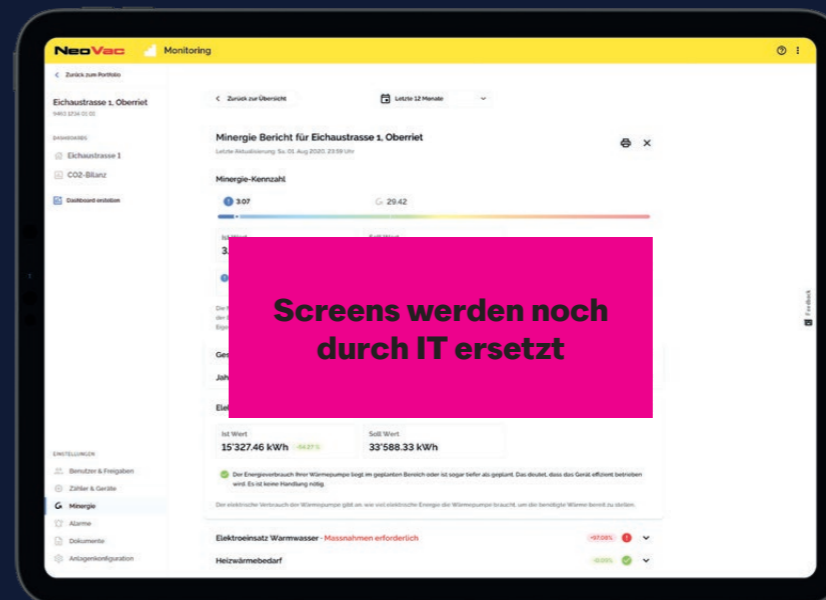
NeoVac Monitoring

< Zurück zum Portfolio

Eichaustrasse 1, Oberriet
9463 1216 01 02

DASHBOARDS
Eichaustrasse 1
CO2-Bilanz
Dashboard erstellen

EINSTELLUNGEN
Benutzer & Freigaben
Zähler & Geräte
Minergie
Alarme
Dokumente
Anlagenkonfiguration

< Zurück zur Übersicht
Letzte 12 Monate

Minergie Bericht für Eichaustrasse 1, Oberriet
Letzte Aktualisierung: Sa. 01. Aug 2020, 23:59 Uhr

Minergie-Kennzahl
3.07
29.42

Ist Wert
3.
Soll Wert

Screens werden noch durch IT ersetzt

Ges
Jah
Elek

Ist Wert
15'327.46 kWh -54.37 %
Soll Wert
33'588.33 kWh

Der Energieverbrauch Ihrer Wärmepumpe liegt im geplanten Bereich oder ist sogar tiefer als geplant. Das deutet, dass das Gerät effizient betrieben wird. Es ist keine Handlung nötig.

Der elektrische Verbrauch der Wärmepumpe gibt an, wie viel elektrische Energie die Wärmepumpe braucht, um die benötigte Wärme bereit zu stellen.

Elektroeinsatz Warmwasser - Massnahmen erforderlich +67.08%
Heizwärmebedarf -8.05%

Feedback